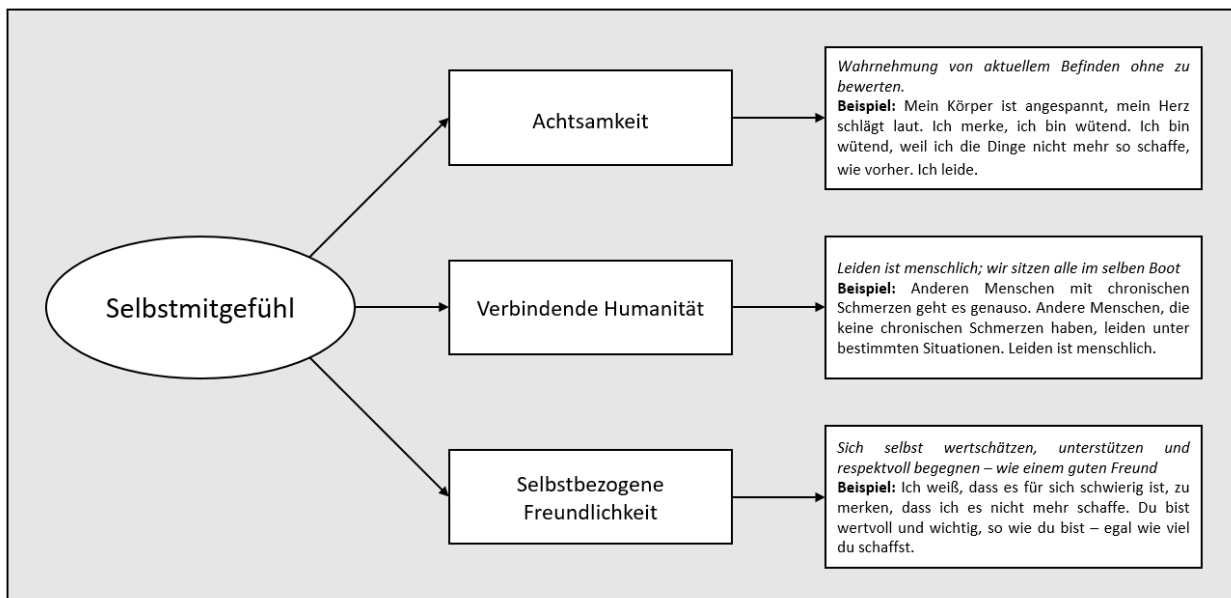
Selbstmitgefühl

Achtsamkeit

Wahrnehmung von aktuellem Befinden ohne zu bewerten.
**Beispiel:** Mein Körper ist angespannt, mein Herz schlägt laut. Ich merke, ich bin wütend. Ich bin wütend, weil ich die Dinge nicht mehr so schaffe, wie vorher. Ich leide.

Verbindende Humanität

Leiden ist menschlich; wir sitzen alle im selben Boot
**Beispiel:** Anderen Menschen mit chronischen Schmerzen geht es genauso. Andere Menschen, die keine chronischen Schmerzen haben, leiden unter bestimmten Situationen. Leiden ist menschlich.

Selbstbezogene Freundlichkeit

Sich selbst wertschätzen, unterstützen und respektvoll begegnen – wie einem guten Freund
**Beispiel:** Ich weiß, dass es für sich schwierig ist, zu merken, dass ich es nicht mehr schaffe. Du bist wertvoll und wichtig, so wie du bist – egal wie viel du schaffst.